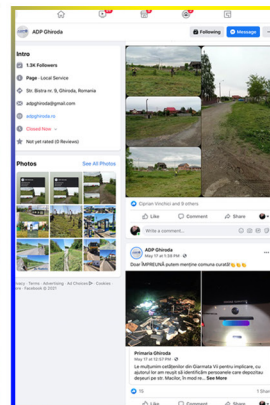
ADP Ghiroda

Following

Message

Intro

1.3K Followers

Page · Local Service

Str. Bistra nr. 9, Ghiroda, Romania

adpghiroda@gmail.com

adpghiroda.ro

Closed Now

Not yet rated (0 Reviews)

Photos

See All Photos

Privacy · Terms · Advertising · Ad Choices · Cookies · More · Facebook © 2021

Ciprian Vinchici and 8 others

Like

Comment

Share

Write a comment...

ADP Ghiroda
May 17 at 1:28 PM

Doar ÎMPREUNĂ putem menține comuna curată!

Primăria Ghiroda
May 17 at 12:57 PM

Le mulțumim cetățenilor din Giarmata Vii pentru implicare, cu ajutorul lor am reușit să identificăm persoanele care depozitau deșeuri pe str. Macilor, în mod re... See More

1 Share

Like

Comment

Share